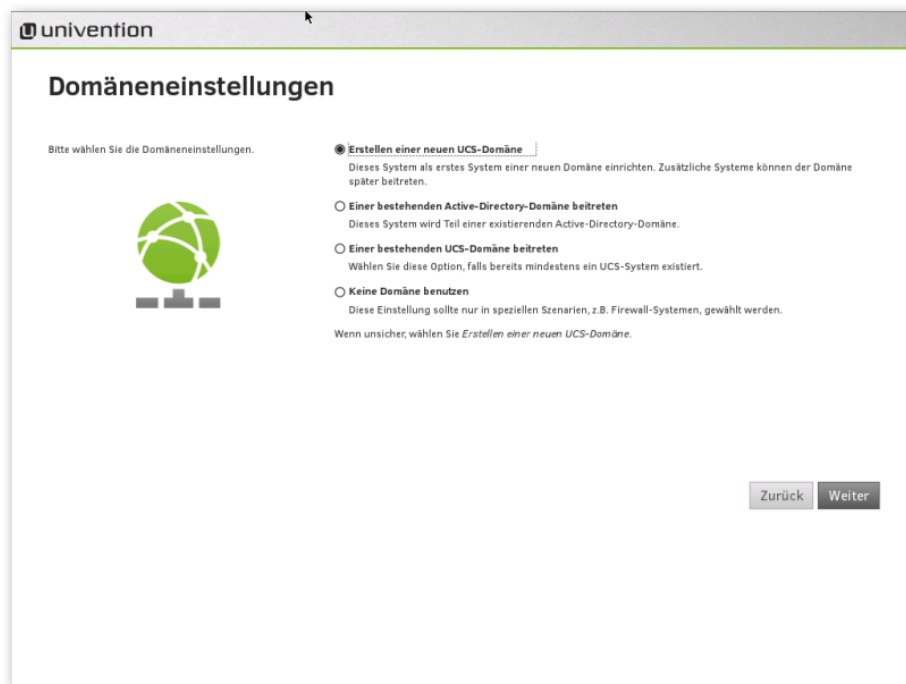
univention

Domäneneinstellungen

Bitte wählen Sie die Domäneneinstellungen.

Erstellen einer neuen UCS-Domäne
Dieses System als erstes System einer neuen Domäne einrichten. Zusätzliche Systeme können der Domäne später beitreten.

Einer bestehenden Active-Directory-Domäne beitreten
Dieses System wird Teil einer existierenden Active-Directory-Domäne.

Einer bestehenden UCS-Domäne beitreten
Wählen Sie diese Option, falls bereits mindestens ein UCS-System existiert.

Keine Domäne benutzen
Diese Einstellung sollte nur in speziellen Szenarien, z.B. Firewall-Systemen, gewählt werden.

Wenn unsicher, wählen Sie *Erstellen einer neuen UCS-Domäne*.

Zurück Weiter